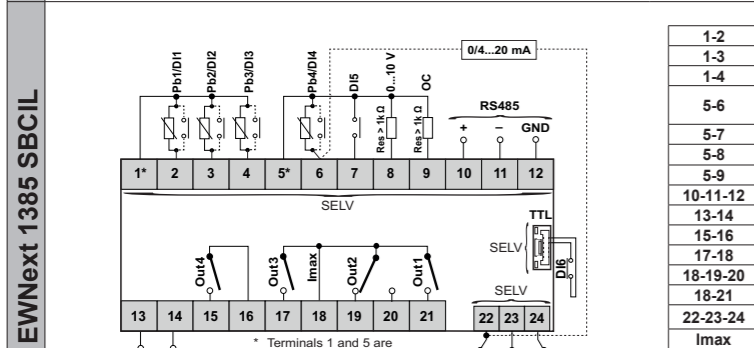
EWNext 1385 SBCIL

Pb1/DI1
Pb2/DI2
Pb3/DI3
Pb4/DI4
DI5
0...10 V
OC
0/4...20 mA
RS485
+
–
GND
Res > 1k Ω
Res > 1k Ω

| 1* | 2 | 3 | 4 | 5* | 6 | 7 | 8 | 9 | 10 | 11 | 12 |
|---|---|---|---|---|---|---|---|---|---|---|---|

SELV

TTL
SELV
DI6

Out4
Out3
Imax
Out2
Out1

SELV

| 13 | 14 | 15 | 16 | 17 | 18 | 19 | 20 | 21 | 22 | 23 | 24 |
|---|---|---|---|---|---|---|---|---|---|---|---|

* Terminals 1 and 5 are

| |
|---|
| 1-2 |
| 1-3 |
| 1-4 |
| 5-6 |
| 5-7 |
| 5-8 |
| 5-9 |
| 10-11-12 |
| 13-14 |
| 15-16 |
| 17-18 |
| 18-19-20 |
| 18-21 |
| 22-23-24 |
| Imax |